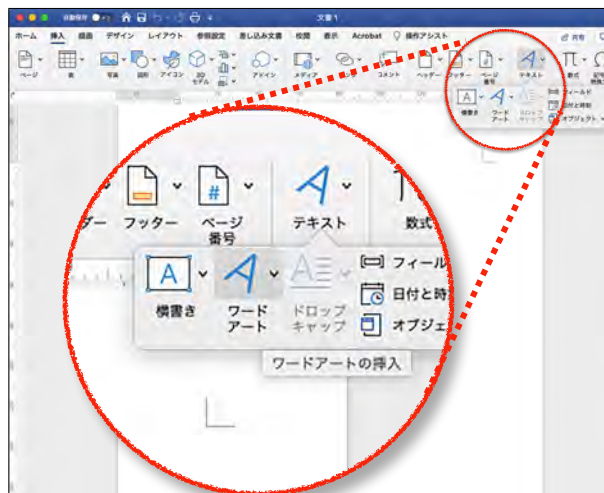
自動保存 オフ

文書1

ホーム 挿入 描画 デザイン レイアウト 参考資料 差し込み文書 校閲 表示 Acrobat 操作アシスト

共有

ページ 表 写真 図形 アイコン 3Dモデル アドイン メディア コメント ヘッダー フッター ページ番号 テキスト 数式 記号と特殊文字

横書き ワードアート ドロップキャップ フィールド 日付と時刻 オブジェクト

ダー フッター ページ番号 テキスト 数式

横書き ワードアート ドロップキャップ フィール 日付と時 オブジェ

ワードアートの挿入